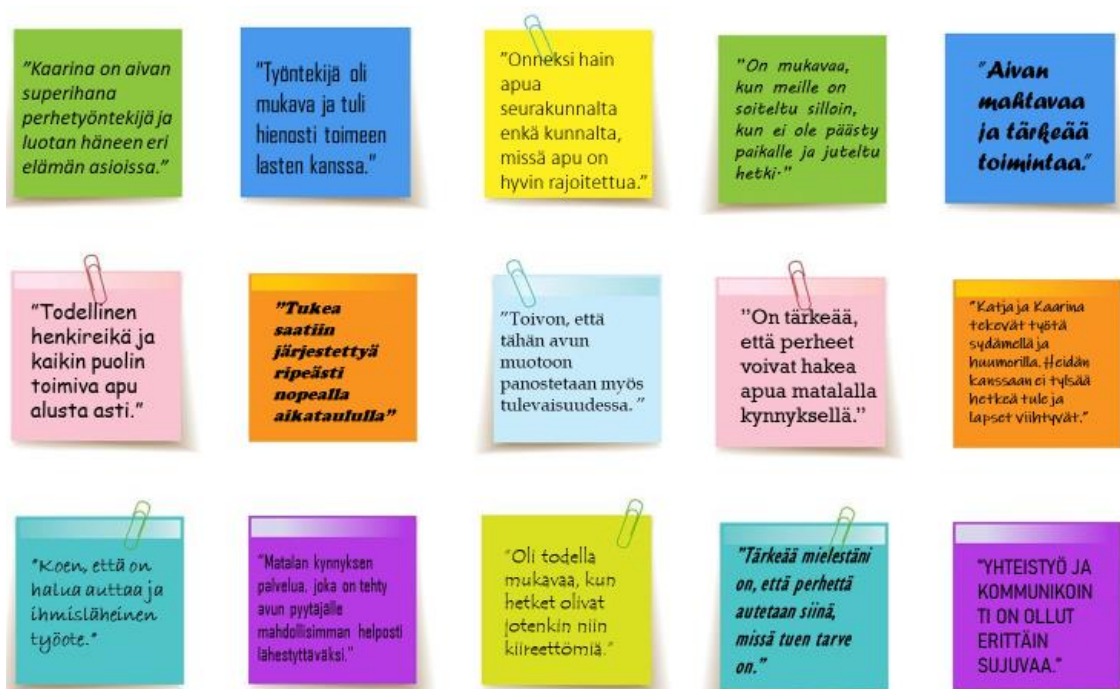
"Kaarina on aivan superihana perhetyöntekijä ja luotan häneen eri elämän asioissa."

"Työntekijä oli mukava ja tuli hienosti toimeen lasten kanssa."

"Onneksi hain apua seurakunnalta enkä kunnalta, missä apu on hyvin rajoitettua."

"On mukavaa, kun meille on soiteltu silloin, kun ei ole päästy paikalle ja juteltu hetki."

"Aivan mahtavaa ja tärkeää toimintaa."

"Todellinen henkireikä ja kaikin puolin toimiva apu alusta asti."

"Tukea saatiin järjestettyä ripeästi nopealla aikataululla"

"Toivon, että tähän avun muotoon panostetaan myös tulevaisuudessa."

"On tärkeää, että perheet voivat hakea apua matalalla kynnyksellä."

"Katja ja Kaarina tekevät työtä sydämellä ja huumorilla. Heidän kanssaan ei tylsää hetkeä tule ja lapset viihtyvät."

"Koen, että on halua auttaa ja ihmisläheinen työote."

"Matalan kynnyksen palvelua, joka on tehty avun pyytäjälle mahdollisimman helposti lähestyttäväksi."

"Oli todella mukavaa, kun hetket olivat jotenkin niin kiireettömiä."

"Tärkeää mielestäni on, että perhettä autetaan siinä, missä tuen tarve on."

"YHTEISTYÖ JA KOMMUNIKOINTI ON OLLUT ERITTÄIN SUJUVAA."